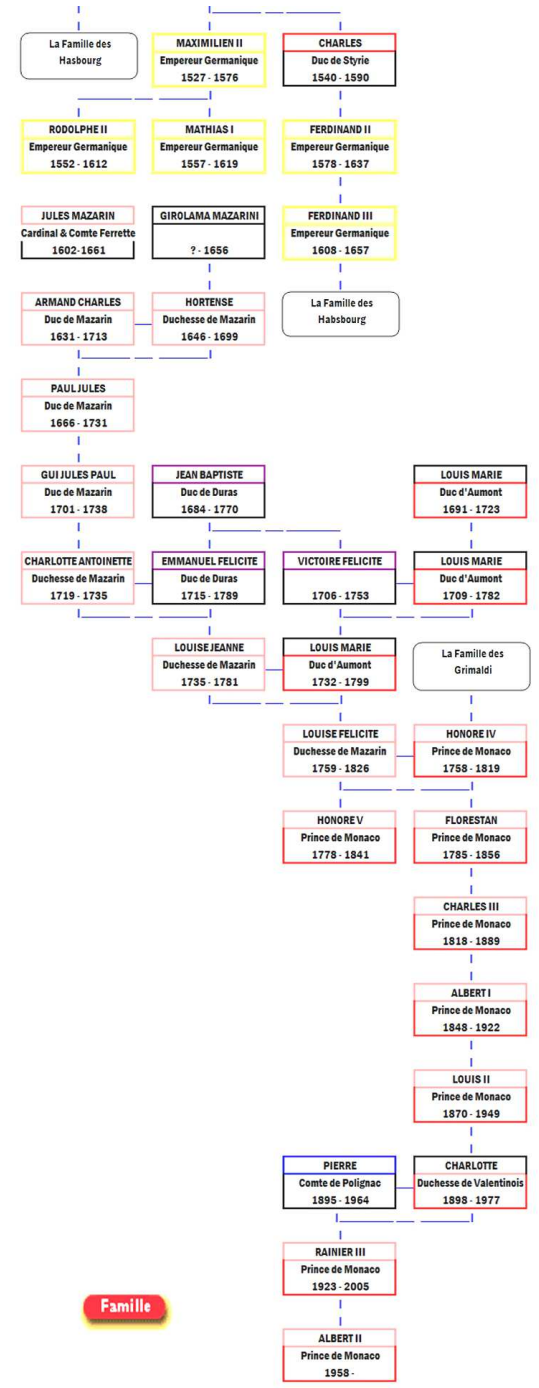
La Famille des Hasbourg

MAXIMILIEN II
Empereur Germanique
1527 - 1576

CHARLES
Duc de Styrie
1540 - 1590

RODOLPHE II
Empereur Germanique
1552 - 1612

MATHIAS I
Empereur Germanique
1557 - 1619

FERDINAND II
Empereur Germanique
1578 - 1637

JULES MAZARIN
Cardinal & Comte Ferrette
1602-1661

GIROLAMA MAZARINI
? - 1656

FERDINAND III
Empereur Germanique
1608 - 1657

ARMAND CHARLES
Duc de Mazarin
1631 - 1713

HORTENSE
Duchesse de Mazarin
1646 - 1699

La Famille des Habsbourg

PAUL JULES
Duc de Mazarin
1666 - 1731

GUI JULES PAUL
Duc de Mazarin
1701 - 1738

JEAN BAPTISTE
Duc de Duras
1684 - 1770

LOUIS MARIE
Duc d'Aumont
1691 - 1723

CHARLOTTE ANTOINETTE
Duchesse de Mazarin
1719 - 1735

EMMANUEL FELICITE
Duc de Duras
1715 - 1789

VICTOIRE FELICITE
1706 - 1753

LOUIS MARIE
Duc d'Aumont
1709 - 1782

LOUISE JEANNE
Duchesse de Mazarin
1735 - 1781

LOUIS MARIE
Duc d'Aumont
1732 - 1799

La Famille des Grimaldi

LOUISE FELICITE
Duchesse de Mazarin
1759 - 1826

HONORE IV
Prince de Monaco
1758 - 1819

HONORE V
Prince de Monaco
1778 - 1841

FLORESTAN
Prince de Monaco
1785 - 1856

CHARLES III
Prince de Monaco
1818 - 1889

ALBERT I
Prince de Monaco
1848 - 1922

LOUIS II
Prince de Monaco
1870 - 1949

PIERRE
Comte de Polignac
1895 - 1964

CHARLOTTE
Duchesse de Valentinois
1898 - 1977

RAINIER III
Prince de Monaco
1923 - 2005

Famille

ALBERT II
Prince de Monaco
1958 -